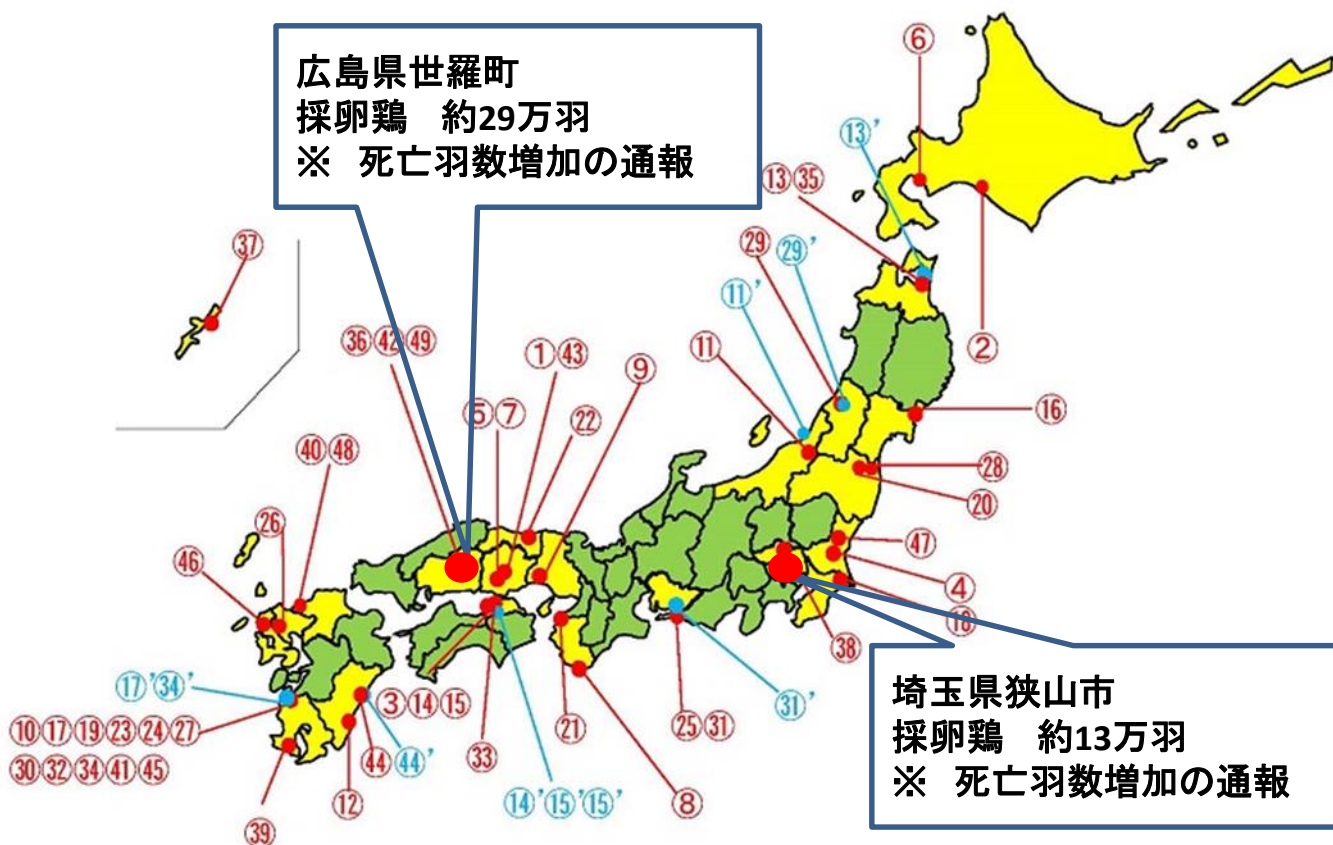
広島県世羅町
採卵鶏　約29万羽
※　死亡羽数増加の通報

⑥
13'
13 35
29 29'
11'
37
36 42 49
1 43
9
11
5 7
22
16
28
20
40 48
26
47
46
4
18
38
17' 34'
3 14 15
10 17 19 23 24 27
30 32 34 41 45
44'
44
12
39
33
21
14' 15' 15'
8
25 31
31'
2

埼玉県狭山市
採卵鶏　約13万羽
※　死亡羽数増加の通報